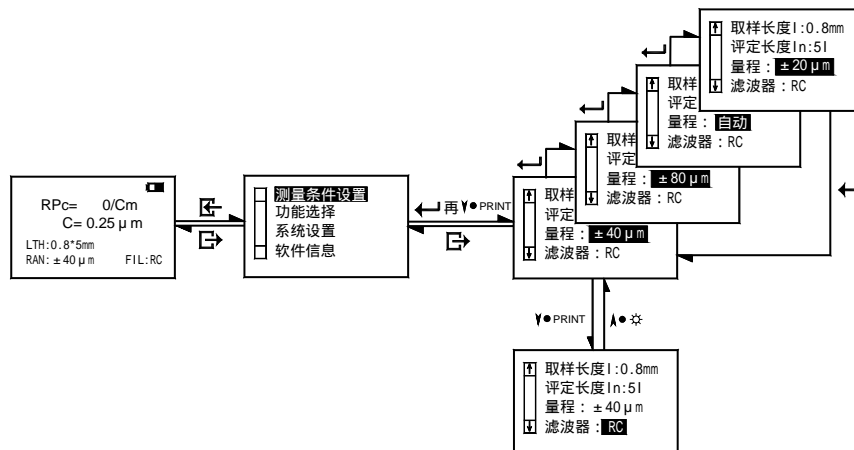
RPc= 0/Cm
C= 0.25 μ m
LTH:0.8*5mm
RAN: ± 40 μ m FIL:RC

测量条件设置
功能选择
系统设置
软件信息

再 ▼● PRINT

取样
评定
量程： ± 40 μ m
滤波器：RC

取样
评定
量程： ± 80 μ m
滤波器：RC

取样
评定
量程： 自动
滤波器：RC

取样长度l:0.8mm
评定长度ln:5l
量程： ± 20 μ m
滤波器：RC

▼● PRINT
▲● ☼

取样长度l:0.8mm
评定长度ln:5l
量程： ± 40 μ m
滤波器：RC